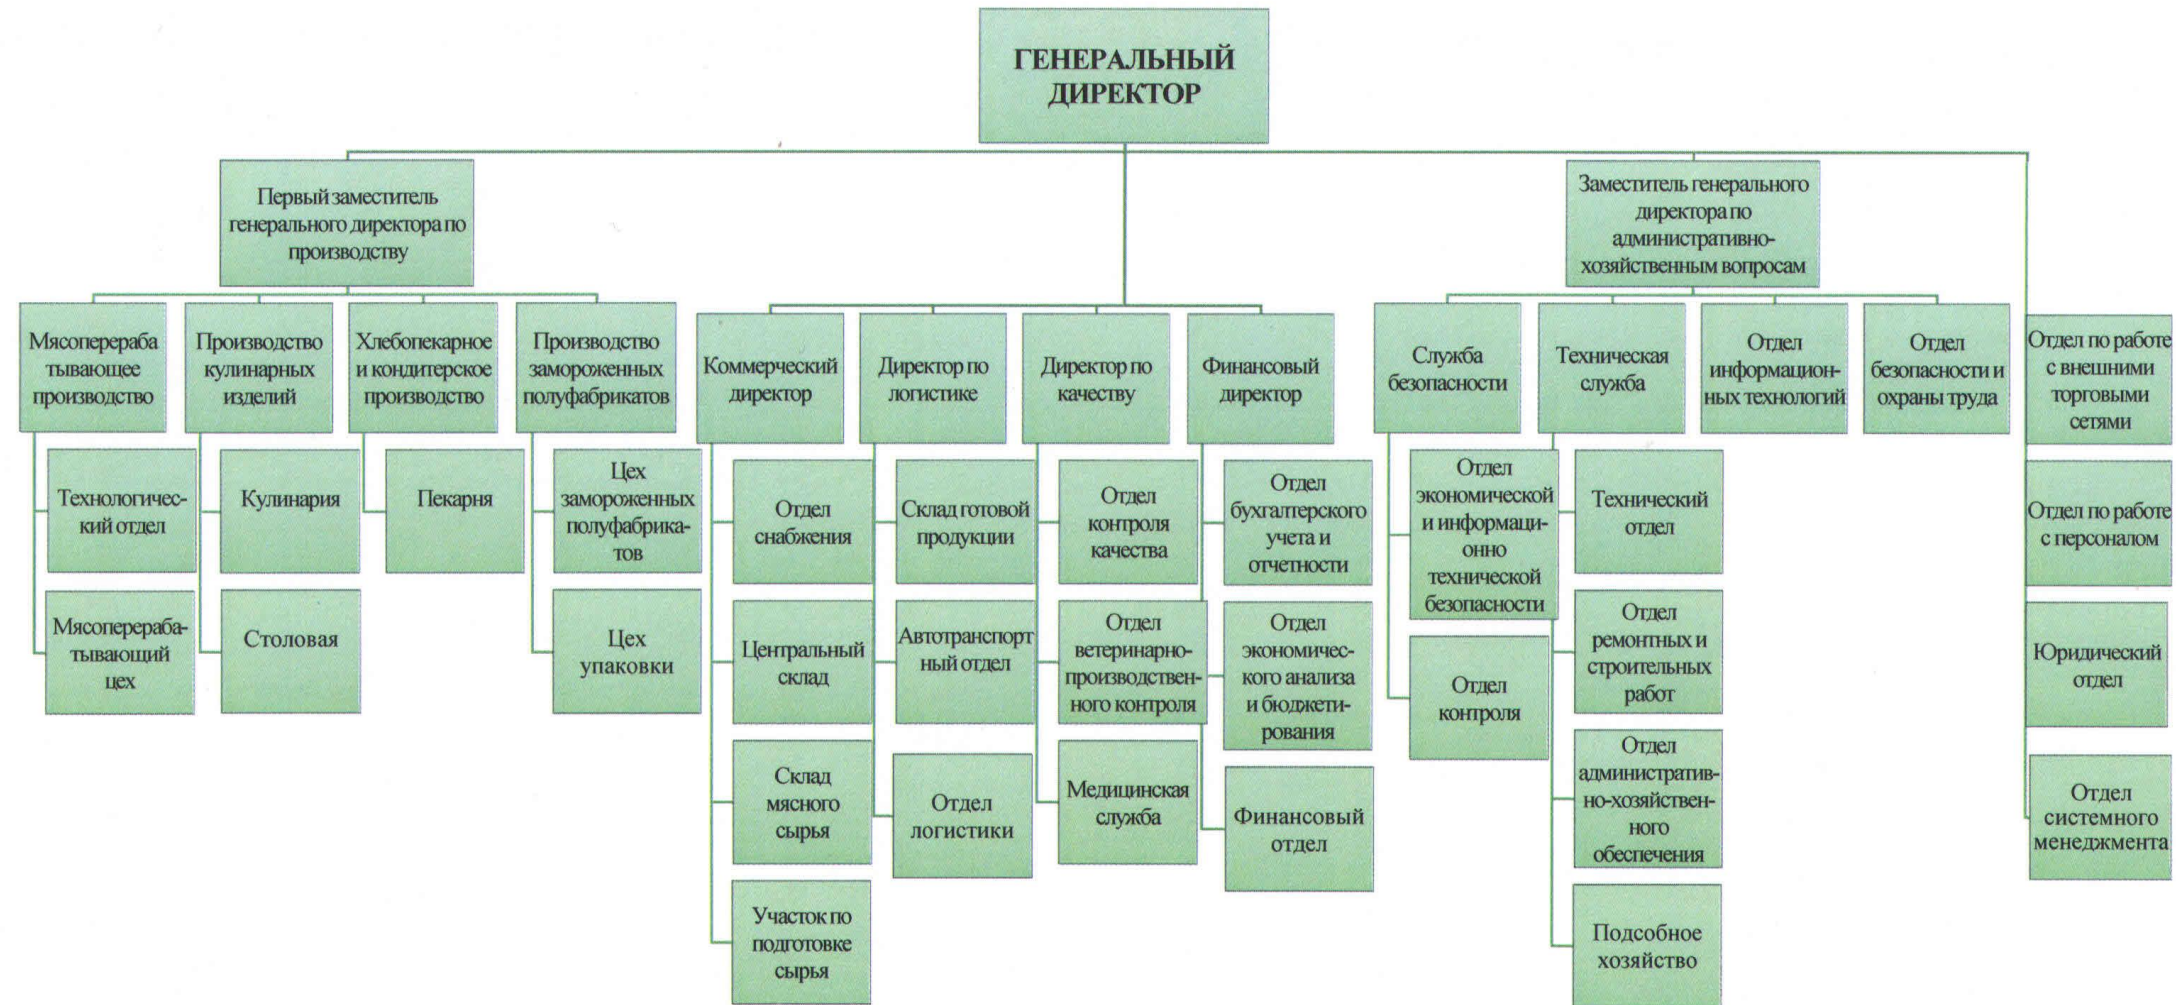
ГЕНЕРАЛЬНЫЙ ДИРЕКТОР

Первый заместитель генерального директора по производству

Заместитель генерального директора по административно-хозяйственным вопросам

Мясоперерабатывающее производство

Технологический отдел

Мясоперерабатывающий цех

Производство кулинарных изделий

Кулинария

Столовая

Хлебопекарное и кондитерское производство

Пекарня

Производство замороженных полуфабрикатов

Цех замороженных полуфабрикатов

Цех упаковки

Коммерческий директор

Отдел снабжения

Центральный склад

Склад мясного сырья

Участок по подготовке сырья

Директор по логистике

Склад готовой продукции

Автотранспортный отдел

Отдел логистики

Директор по качеству

Отдел контроля качества

Отдел ветеринарно-производственного контроля

Медицинская служба

Финансовый директор

Отдел бухгалтерского учета и отчетности

Отдел экономического анализа и бюджетирования

Финансовый отдел

Служба безопасности

Отдел экономической и информационно технической безопасности

Отдел контроля

Техническая служба

Технический отдел

Отдел ремонтных и строительных работ

Отдел административно-хозяйственного обеспечения

Подсобное хозяйство

Отдел информационных технологий

Отдел безопасности и охраны труда

Отдел по работе с внешними торговыми сетями

Отдел по работе с персоналом

Юридический отдел

Отдел системного менеджмента